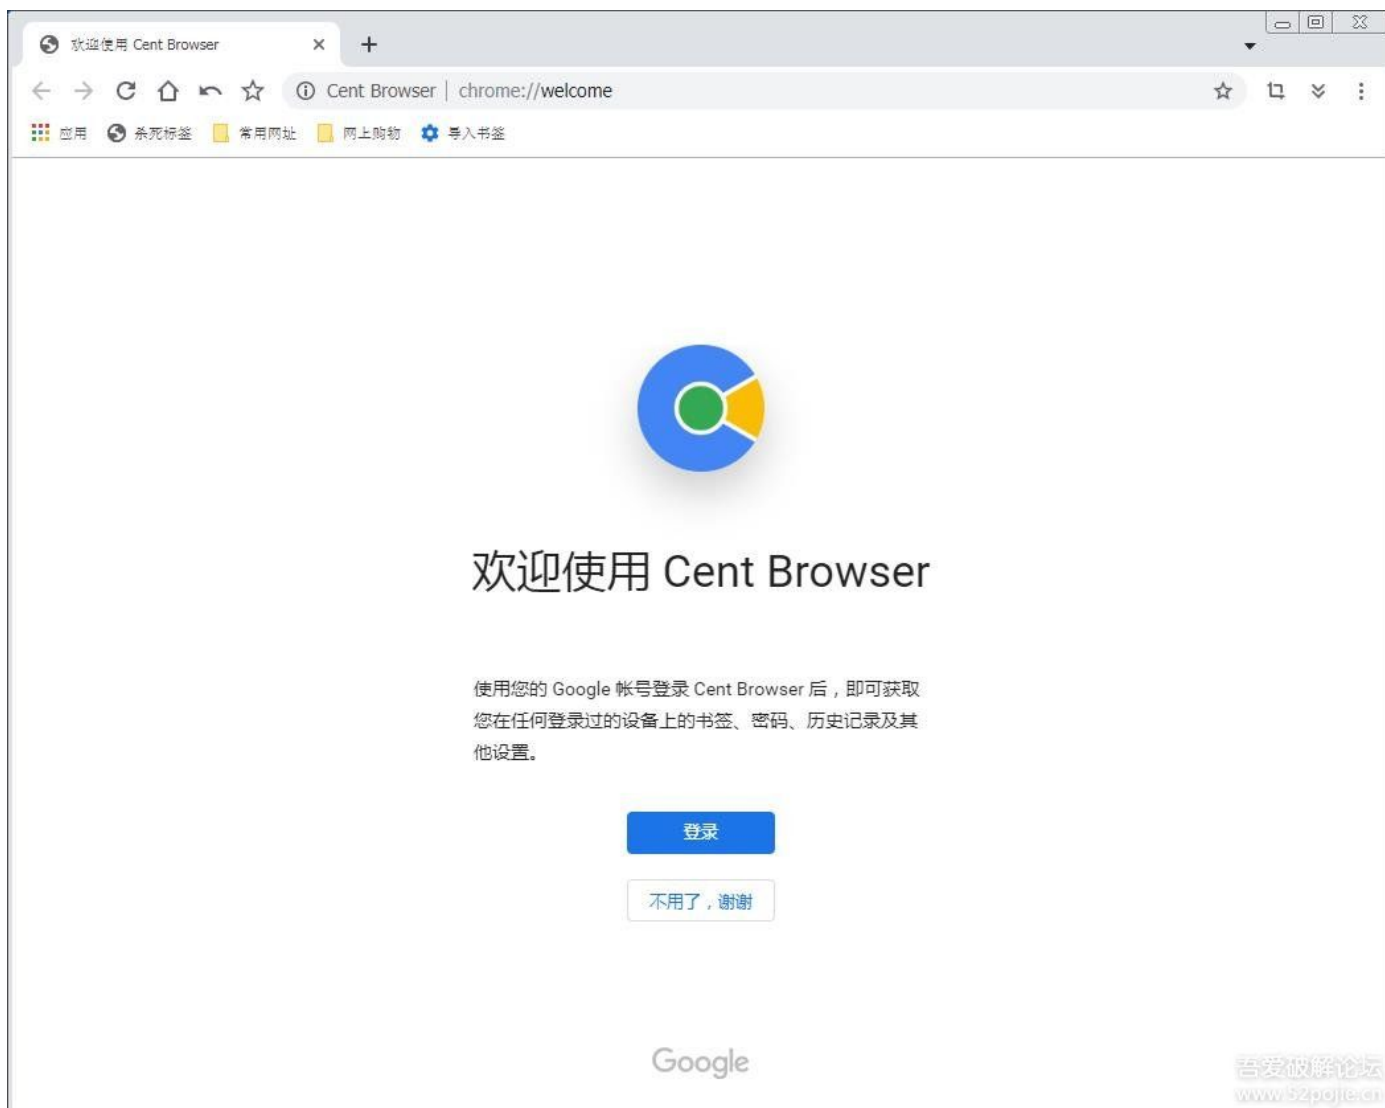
欢迎使用 Cent Browser

Cent Browser | chrome://welcome

应用 杀死标签 常用网址 网上购物 导入书签

欢迎使用 Cent Browser

使用您的 Google 帐号登录 Cent Browser 后，即可获取您在任何登录过的设备上的书签、密码、历史记录及其他设置。

登录

不用了，谢谢

Google

吾爱破解论坛
www.52pojie.cn